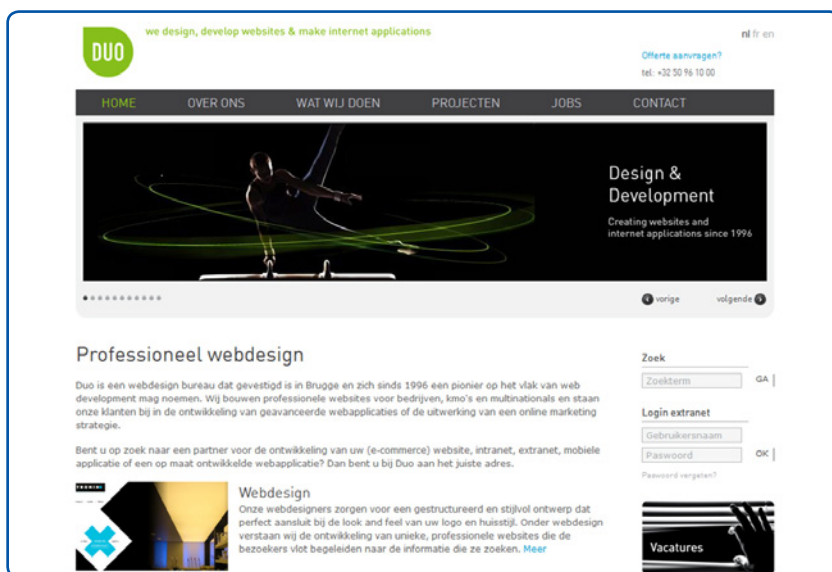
DUO

we design, develop websites & make internet applications

nl fr en

Offerte aanvragen?

tel: +32 50 96 10 00

HOME OVER ONS WAT WIJ DOEN PROJECTEN JOBS CONTACT

Design & Development

Creating websites and internet applications since 1996

vorige volgende

Professioneel webdesign

Duo is een webdesign bureau dat gevestigd is in Brugge en zich sinds 1996 een pionier op het vlak van web development mag noemen. Wij bouwen professionele websites voor bedrijven, kmo's en multinationals en staan onze klanten bij in de ontwikkeling van geavanceerde webapplicaties of de uitwerking van een online marketing strategie.

Bent u op zoek naar een partner voor de ontwikkeling van uw (e-commerce) website, intranet, extranet, mobiele applicatie of een op maat ontwikkelde webapplicatie? Dan bent u bij Duo aan het juiste adres.

Webdesign

Onze webdesigners zorgen voor een gestructureerd en stijlvol ontwerp dat perfect aansluit bij de look and feel van uw logo en huisstijl. Onder webdesign verstaan wij de ontwikkeling van unieke, professionele websites die de bezoekers vlot begeleiden naar de informatie die ze zoeken. Meer

Zoek

Zoekterm

GA

Login extranet

Gebruikersnaam

Paswoord

OK

Paswoord vergeten?

Vacatures